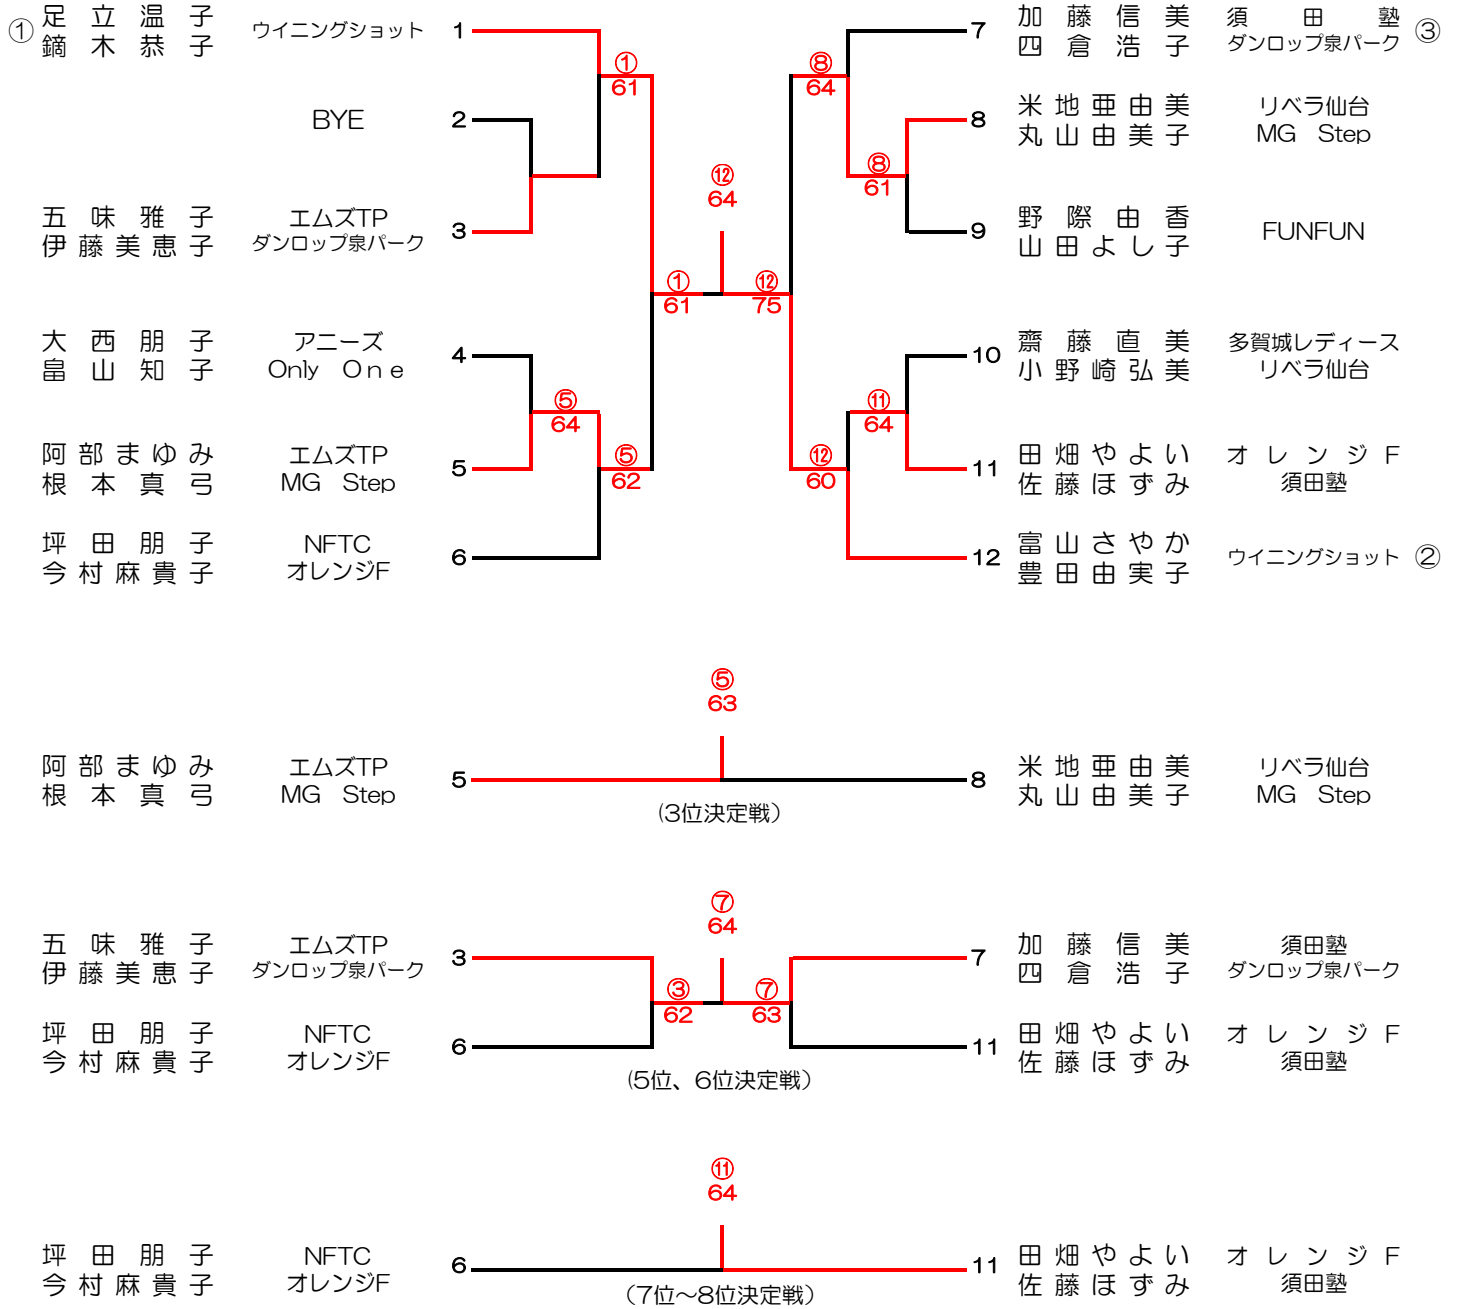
① 足立温子 鏑木恭子 ウイニングショット 1
BYE 2
五味雅子 伊藤美恵子 エムズTP ダンロップ泉パーク 3
大西朋子 畠山知子 アニーズ Only One 4
阿部まゆみ 根本真弓 エムズTP MG Step 5
坪田朋子 今村麻貴子 NFTC オレンジF 6

7 加藤信美 四倉浩子 須田塾 ダンロップ泉パーク ③
8 米地亜由美 丸山由美子 リベラ仙台 MG Step
9 野際由香 山田よし子 FUNFUN
10 齋藤直美 小野崎弘美 多賀城レディース リベラ仙台
11 田畑やよい 佐藤ほずみ オレンジF 須田塾
12 富山さやか 豊田由実子 ウイニングショット ②

① 61
⑤ 64
⑤ 62
① 61
⑧ 64
⑧ 61
⑪ 64
⑫ 60
⑫ 75
⑫ 64

⑤ 63
阿部まゆみ 根本真弓 エムズTP MG Step 5
8 米地亜由美 丸山由美子 リベラ仙台 MG Step
(3位決定戦)

⑦ 64
五味雅子 伊藤美恵子 エムズTP ダンロップ泉パーク 3
坪田朋子 今村麻貴子 NFTC オレンジF 6
③ 62
⑦ 63
7 加藤信美 四倉浩子 須田塾 ダンロップ泉パーク
11 田畑やよい 佐藤ほずみ オレンジF 須田塾
(5位、6位決定戦)

⑪ 64
坪田朋子 今村麻貴子 NFTC オレンジF 6
11 田畑やよい 佐藤ほずみ オレンジF 須田塾
(7位~8位決定戦)